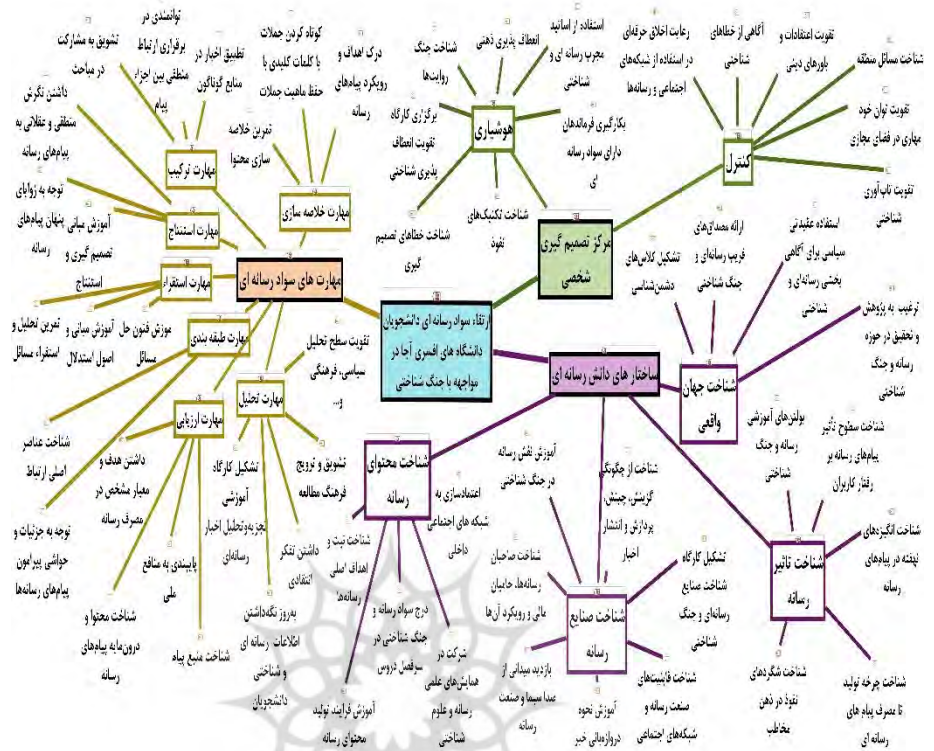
ارتقاء سواد رسانه ای دانشجویان دانشگاه های افسری آجا در مواجهه با جنگ شناختی

مهارت های سواد رسانه ای

مهارت ترکیب
مهارت خلاصه سازی
مهارت استنتاج
مهارت استقراء
مهارت طبقه بندی
مهارت تحلیل
مهارت ارزیابی

توانمندی در برقراری ارتباط منطقی بین اجزاء پیام
تشویق به مشارکت در مباحث
تطبیق اخبار در منابع گوناگون
کوتاه کردن جملات با کلمات کلیدی با حفظ ماهیت جملات
درک اهداف و رویکرد پیامهای رسانه
تمرین خلاصه سازی محتوا
داشتن نگرش منطقی و عقلانی به پیامهای رسانه
توجه به زوایای پنهان پیامهای رسانه
آموزش مبانی تصمیم گیری و استنتاج
آموزش فنون حل مسائل
آموزش مبانی و اصول استدلال
تمرین تحلیل و استقراء مسائل
تقویت سطح تحلیل سیاسی، فرهنگی و...
شناخت عناصر اصلی ارتباط
داشتن هدف و معیار مشخص در مصرف رسانه
توجه به جزئیات و حواشی پیرامون پیامهای رسانه‌ها
تشکیل کارگاه آموزشی تجزیه‌وتحلیل اخبار رسانه‌ای
داشتن تفکر انتقادی
تشویق و ترویج فرهنگ مطالعه
پایبندی به منافع ملی
شناخت محتوا و درون‌مایه پیامهای رسانه
شناخت منبع پیام
بروز نگه‌داشتن اطلاعات رسانه ای و شناختی دانشجویان

هوشیاری
شناخت جنگ روایت‌ها
استفاده از اساتید مجرب رسانه ای و شناختی
انعطاف پذیری ذهنی
برگزاری کارگاه تقویت انعطاف پذیری شناختی
بکارگیری فرماندهان دارای سواد رسانه ای
شناخت تکنیک‌های نفوذ
شناخت خطاهای تصمیم گیری

مرکز تصمیم گیری شخصی

کنترل
رعایت اخلاق حرفه‌ای در استفاده از شبکه‌های اجتماعی و رسانه‌ها
آگاهی از خطاهای شناختی
تقویت اعتقادات و باورهای دینی
شناخت مسائل منطقه
تقویت توان خود مهاری در فضای مجازی
تقویت تاب آوری شناختی

ساختارهای دانش رسانه ای

شناخت جهان واقعی
ارائه مصداق‌های فریب رسانه‌ای و جنگ شناختی
تشکیل کلاس‌های دشمن‌شناسی
استفاده عقیدتی سیاسی برای آگاهی بخشی رسانه‌ای و شناختی
ترغیب به پژوهش و تحقیق در حوزه رسانه و جنگ شناختی
بولتن‌های آموزشی رسانه و جنگ شناختی

شناخت تاثیر رسانه
شناخت سطوح تاثیر پیامهای رسانه بر رفتار کاربران
شناخت انگیزه‌های نهفته در پیامهای رسانه
شناخت شگردهای نفوذ در ذهن مخاطب
شناخت چرخه تولید تا مصرف پیام های رسانه ای

شناخت صنایع رسانه
تشکیل کارگاه شناخت صنایع رسانه‌ای و جنگ شناختی
شناخت صاحبان رسانه‌ها، حامیان مالی و رویکرد آن‌ها
شناخت از چگونگی گزینش، چینش، پردازش و انتشار اخبار
آموزش نقش رسانه در جنگ شناختی
بازدید میدانی از صدا سیما و صنعت رسانه
آموزش نحوه دروازه‌بانی خبر
شناخت قابلیت‌های صنعت رسانه و شبکه‌های اجتماعی

شناخت محتوای رسانه
اعتمادسازی به شبکه های اجتماعی داخلی
شناخت نیت و اهداف اصلی رسانه‌ها
درج سواد رسانه و جنگ شناختی در سرفصل دروس
شرکت در همایش‌های علمی رسانه و علوم شناختی
آموزش فرایند تولید محتوای رسانه